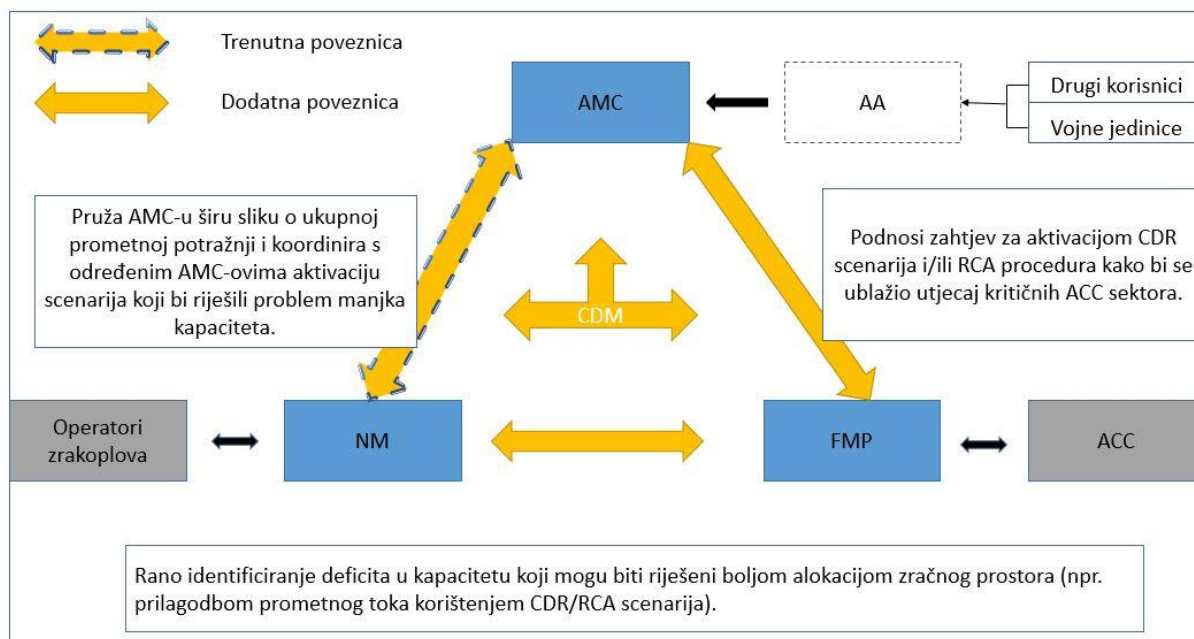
Trenutna poveznica

Dodatna poveznica

AMC

AA

Drugi korisnici

Vojne jedinice

Pruža AMC-u širu sliku o ukupnoj prometnoj potražnji i koordinira s određenim AMC-ovima aktivaciju scenarija koji bi riješili problem manjka kapaciteta.

CDM

Podnosi zahtjev za aktivacijom CDR scenarija i/ili RCA procedura kako bi se ublažio utjecaj kritičnih ACC sektora.

Operatori zrakoplova

NM

FMP

ACC

Rano identificiranje deficita u kapacitetu koji mogu biti riješeni boljom alokacijom zračnog prostora (npr. prilagodbom prometnog toka korištenjem CDR/RCA scenarija).